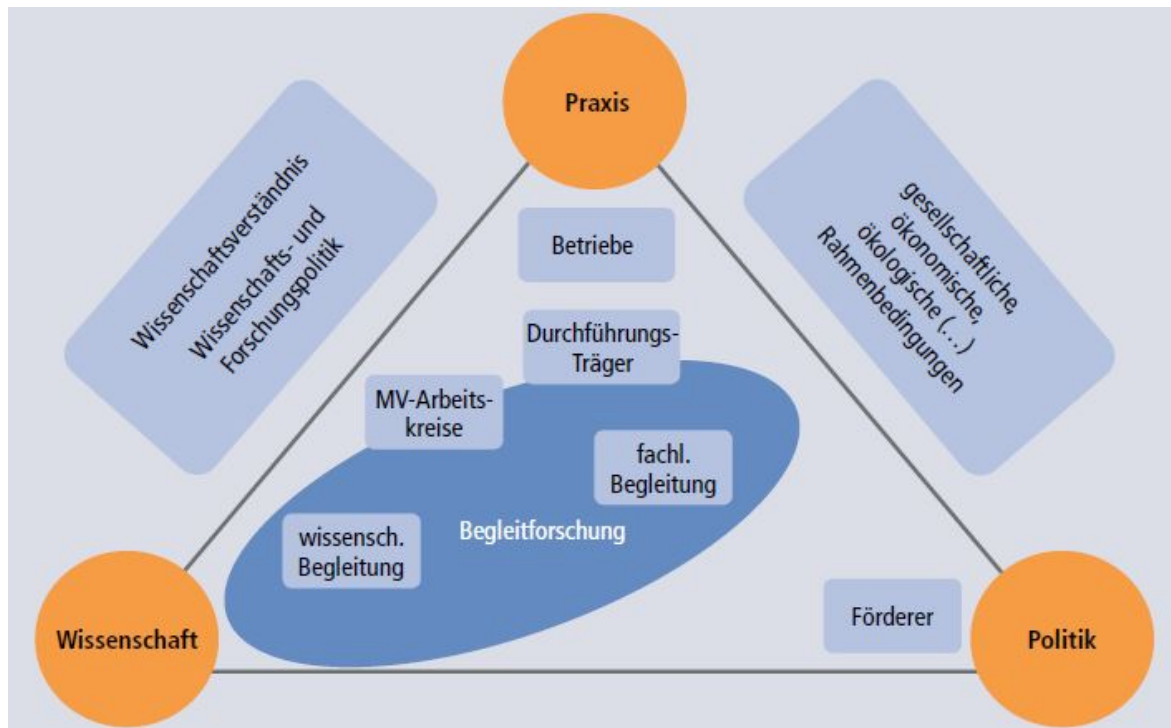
Praxis

Wissenschaftsverständnis
Wissenschafts- und Forschungspolitik

gesellschaftliche, ökonomische, ökologische (…) Rahmenbedingungen

Betriebe

Durchführungs-Träger

MV-Arbeitskreise

fachl. Begleitung

Begleitforschung

wissensch. Begleitung

Förderer

Wissenschaft

Politik